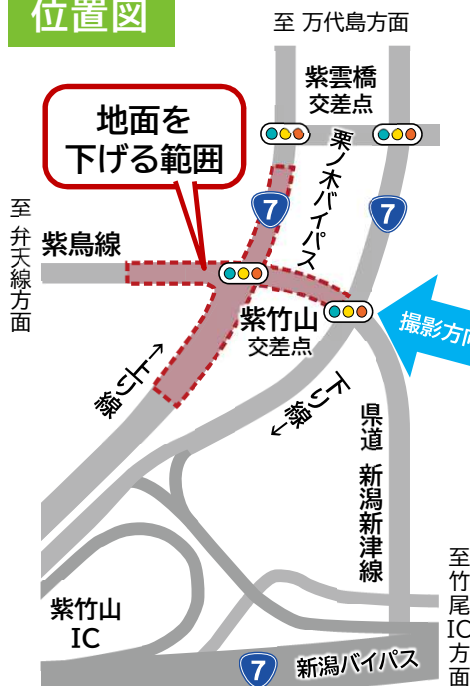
位置図

至 万代島方面

紫雲橋
交差点

地面を
下げる範囲

栗ノ木バイパス

7

7

至 弁天線方面

紫鳥線

紫竹山
交差点

撮影方向

←上り線

下り線→

県道 新潟新津線

紫竹山
IC

7

新潟バイパス

至 竹尾IC方面